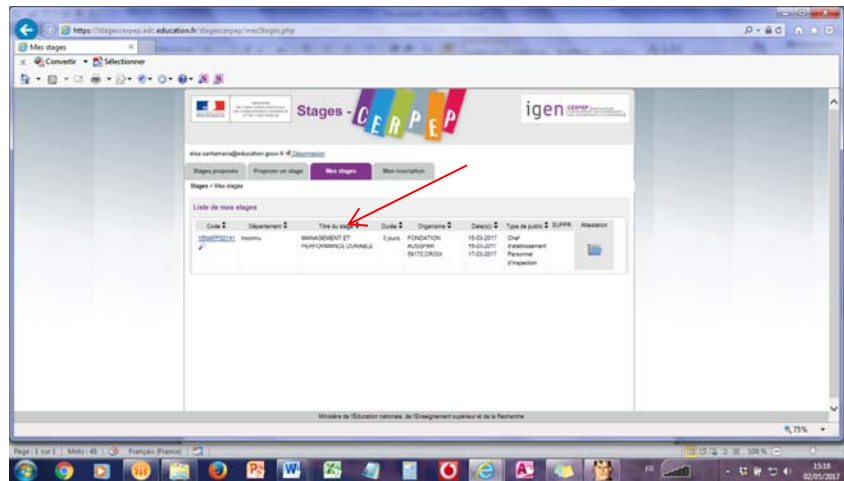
https://stagescerpep.adc.education.fr/stagescerpep/mesStages.php

Mes stages

Convertir Sélectionner

Stages - CERPEP

igen CERPEP

elsa.santamaria@education.gouv.fr Déconnexion

Stages proposés | Proposer un stage | Mes stages | Mon inscription

Stages > Mes stages

Liste de mes stages

| Code | Département | Titre du stage | Durée | Organisme | Date(s) | Type de public | SUPPR. | Attestation |
|---|---|---|---|---|---|---|---|---|
| 16NetPP0014 | Inconnu | MANAGEMENT ET PERFORMANCE DURABLE | 3 jours | FONDATION AUSSPAR 59170 CROIX | 15-03-2017 16-03-2017 17-03-2017 | Chef d'établissement Personnel d'inspection | | |

Ministère de l'Éducation nationale, de l'Enseignement supérieur et de la Recherche

75%

Page : 1 sur 1 | Mots : 48 | Français (France)

100 %

FR

15:18
02/05/2017